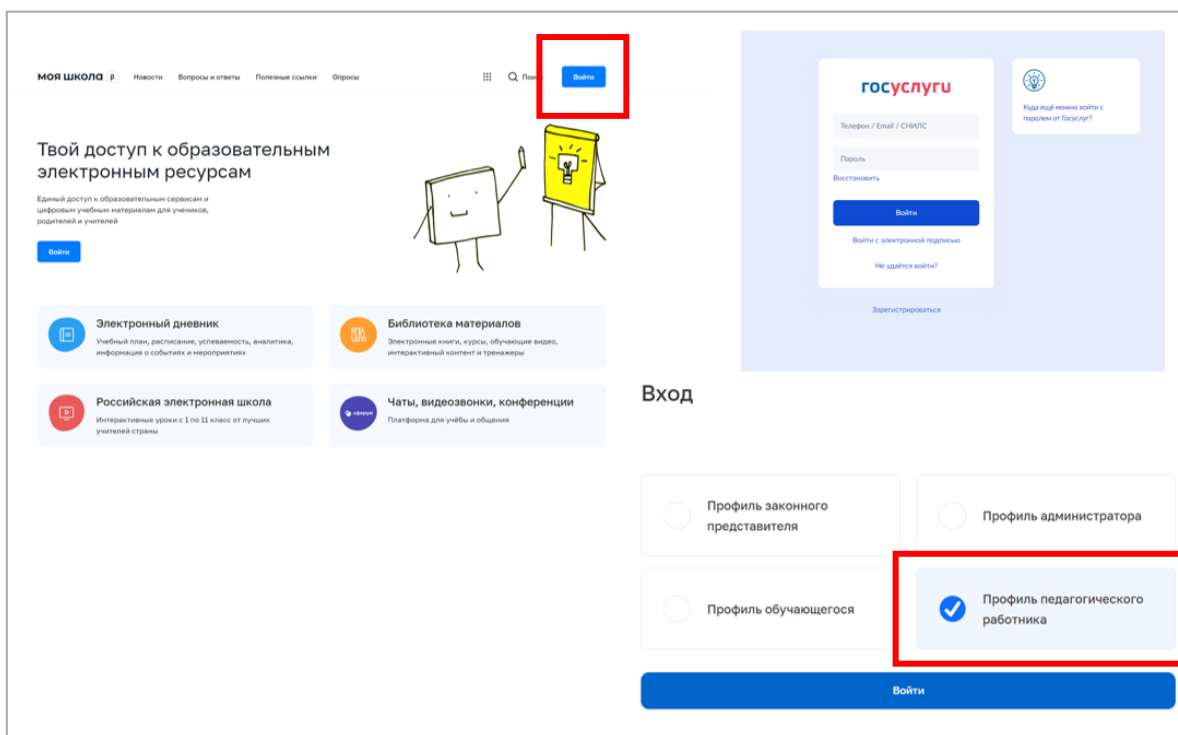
моя школа β Новости Вопросы и ответы Полезные ссылки Опросы

Пои

Войти

Твой доступ к образовательным электронным ресурсам

Единый доступ к образовательным сервисам и цифровым учебным материалам для учеников, родителей и учителей

Войти

Электронный дневник
Учебный план, расписание, успеваемость, аналитика, информация о событиях и мероприятиях

Библиотека материалов
Электронные книги, курсы, обучающие видео, интерактивный контент и тренажеры

Российская электронная школа
Интерактивные уроки с 1 по 11 класс от лучших учителей страны

Чаты, видеозвонки, конференции
Платформа для учёбы и общения

сферум

госуслуги

Телефон / Email / СНИЛС

Пароль

Восстановить

Войти

Войти с электронной подписью

Не удаётся войти?

Зарегистрироваться

Куда ещё можно войти с паролем от Госуслуг?

Вход

Профиль законного представителя

Профиль администратора

Профиль обучающегося

Профиль педагогического работника

Войти